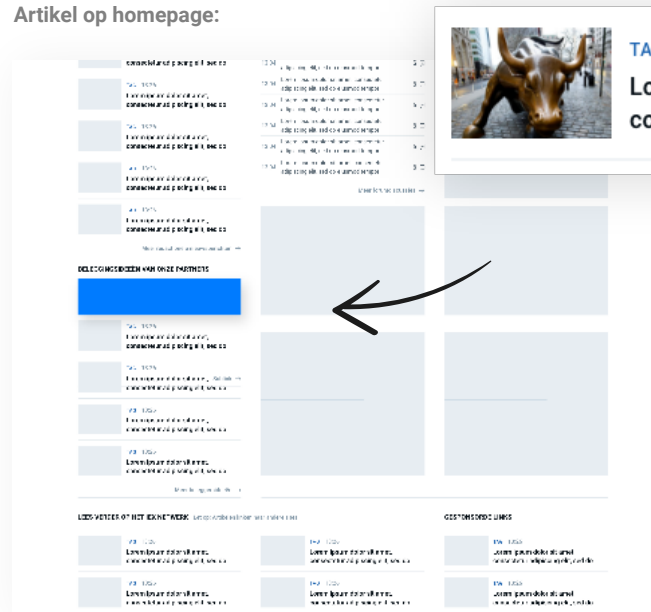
Artikel op homepage:

TA
Lo
co

BELEGGINGSIDEEN VAN ONZE PARTNERS

LEES VERDER OP HET IEX NETWERK

GESPONSORDE LINKS

Lorem ipsum dolor sit amet,

Lorem ipsum dolor sit amet,

Lorem ipsum dolor sit amet,

Lorem ipsum dolor sit amet,

Lorem ipsum dolor sit amet,

Lorem ipsum dolor sit amet,

Lorem ipsum dolor sit amet